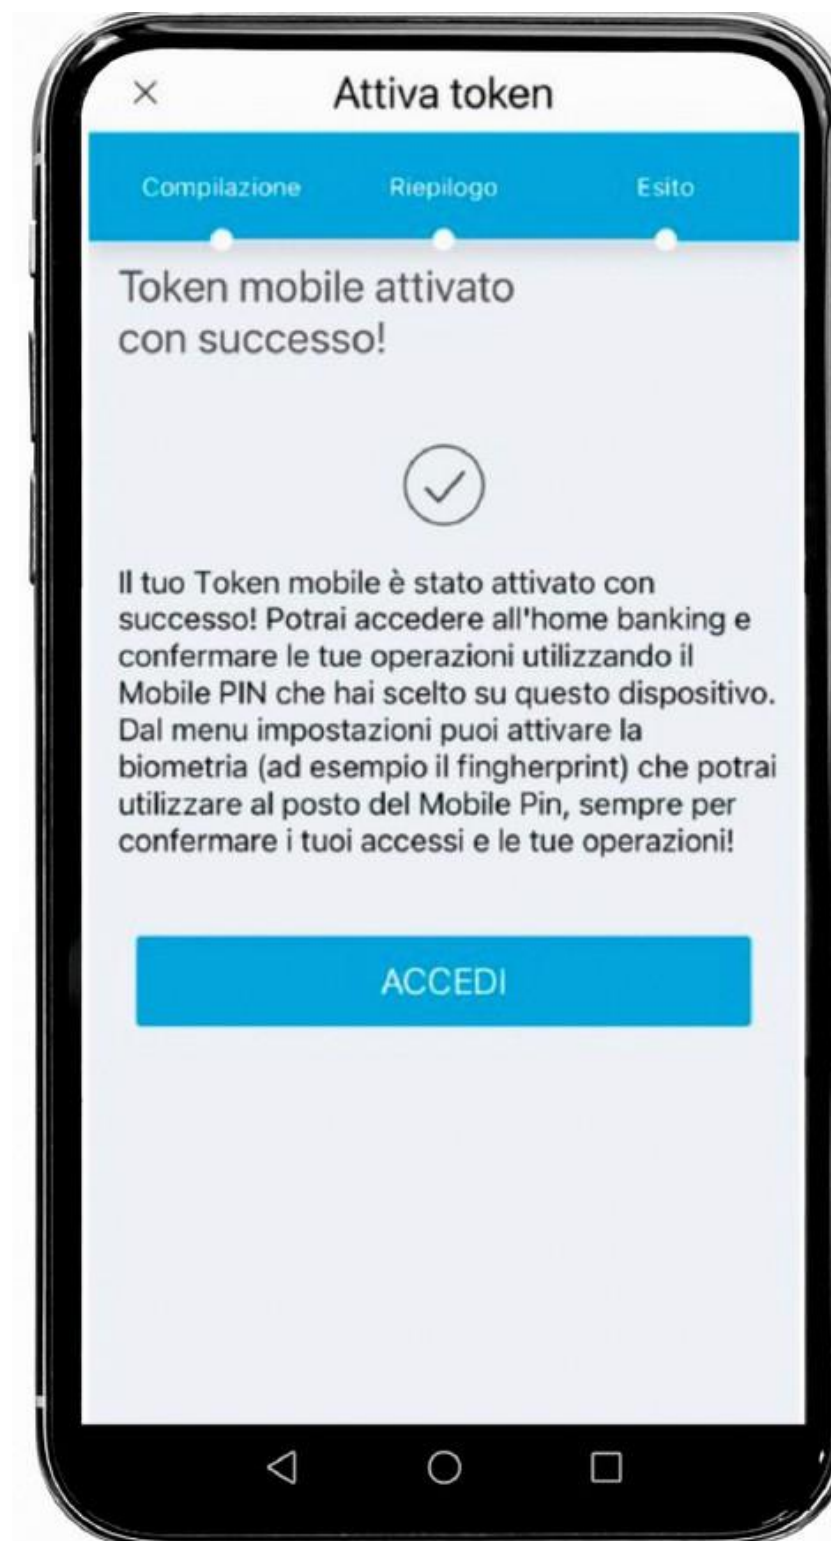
×
Attiva token

Compilazione Riepilogo Esito

Token mobile attivato con successo!

Il tuo Token mobile è stato attivato con successo! Potrai accedere all'home banking e confermare le tue operazioni utilizzando il Mobile PIN che hai scelto su questo dispositivo. Dal menu impostazioni puoi attivare la biometria (ad esempio il fingherprint) che potrai utilizzare al posto del Mobile Pin, sempre per confermare i tuoi accessi e le tue operazioni!

ACCEDI